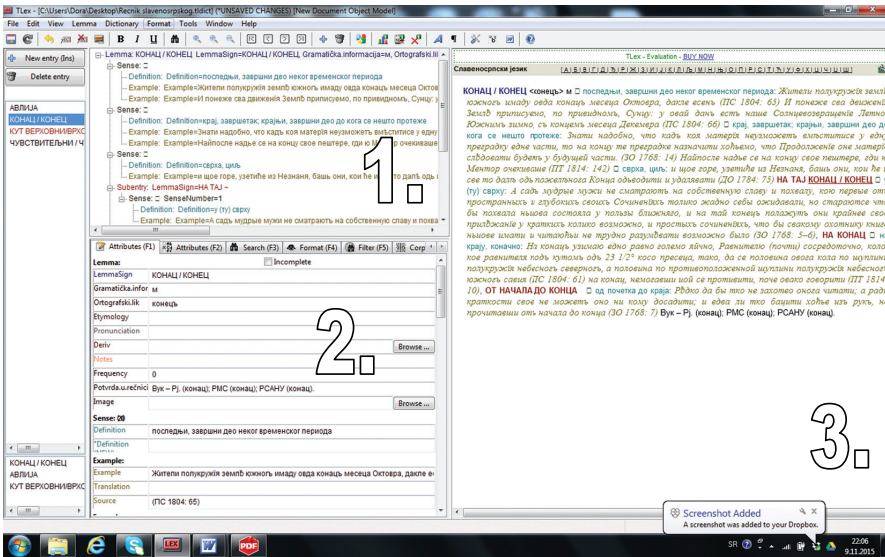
TLex - [C:\Users\Dora\Desktop\Recnik slavenosrpskog.tldict] (*UNSAVED CHANGES) [New Document Object Model]

File Edit View Lemma Dictionary Format Tools Window Help

New entry (Ins)
Delete entry

АВЛИЈА
КОНАЦ / КОНЕЦ
КУТ ВЕРХОВНИ/ВРХОС
ЧУВСТВИТЕЛНИ / Ч

Lemma: КОНАЦ / КОНЕЦ LemmaSign=КОНАЦ / КОНЕЦ, Gramatička.informacija=м, Ortografski.lik
Sense:
Definition: Definition=последњи, завршни део неког временског периода
Example: Example=Жители полукружја земљ южногь имаду овда конць месеца Октов
Example: Example=И понеже сва движенія Земљ приписуемо, по привидномъ, Сунцу:
Sense:
Definition: Definition=крај, завршетак; крајња, завршни део до кога се нешто протеже
Example: Example=Знати надобно, что кадъ кож матерія неузможеть вмѣститисе у едну
Example: Example=Найпосле надъе се на концу свое пештере, где и ко очекиваше
Sense:
Definition: Definition=сврха, циљ
Example: Example=и щое горе, узетіѥ из Незнаня, башь они, кои не
Subentry: LemmaSign=НА ТАЈ
Sense: SenseNumber=1
Definition: Definition=(у) сврху
Example: Example=А садь мудрые мужи не смагравоть на собственную славу и похва

1.

Attributes (F1) Attributes (F2) Search (F3) Format (F4) Filter (F5) Corp

Lemma:
LemmaSign КОНАЦ / КОНЕЦ
Incomplete
Gramatička.infor м
Ortografski.lik конець
Etymology
Pronunciation
Deriv Browse ...
Notes
Frequency 0
Potvrda.u.rečnici Вук – Рј. (конац); РМС (конац); РСАНУ (конац).
Image Browse ...
Sense: 00
Definition последњи, завршни део неког временског периода
*Definition
Example:
Example Жители полукружја земљ южногь имаду овда конць месеца Октовра, дакле е
Translation
Source (ПС 1804: 65)

2.

TLex - Evaluation - BUY NOW

Славеносрпски језик

КОНАЦ / КОНЕЦ <конець> м последњи, завршни део неког временског периода: Жители полукружја земљ южногь имаду овда конць месеца Октовра, дакле есень (ПС 1804: 65) И понеже сва движенія Земљ приписуемо, по привидномъ, Сунцу: у овай дань вѣть наше Солнцевозвращеніе Летно Южнимъ зимно, съ концемъ месеца Декемвра (ПС 1804: 66) крај, завршетак; крајња, завршни део до кога се нешто протеже: Знати надобно, что кадъ кож матерія неузможеть вмѣститисе у едну преграду едне части, то на концу те преграде назначити хоћемо, что Продолженіе оне матерії слѣдовати будеть у будущей части. (ЗО 1768: 14) Найпосле надъе се на концу свое пештере, где и Ментор очекиваше (ПТ 1814: 142) сврха, циљ: и щое горе, узетіѥ из Незнаня, башь они, кои не сее то дадь одь пожелѣнога Конца одводити и удаљавати (ДО 1784: 75) НА ТАЈ КОНАЦ / КОНЕЦ (у) сврху: А садь мудрые мужи не смагравоть на собственную славу и похвалу, кою первые от пространныхъ и ученыхъ своихъ Сочиненѣѣхь толико жадно себи ожидаваши, но стараются что бы похвала ньюва состояла у пользы ближнєго, и на тай конець полажуть они крайнее свое прилѣжаніе у краткихь колико возможно, и простыхъ сочиненіяхъ, что бы всакому охотнику книге ньюве имати и читаюћи не трудно разумѣвати возможно было (ЗО 1768: 5–6), НА КОНАЦ крају, коначно: Из конаць узимаю єдно равно големо яйчно, Равнителю (почти) сосредоточно, коло кое равнителя подь коимь одь 23 1/2° косо пресеца, тако, да се половина овога кола по шилину полукружја небесногь северногь, а половина по противоположеной шилини полукружја небесногь южногь совия (ПС 1804: 61) на конац, немогавши ниє се противити, поче овако говорити (ПТ 1814: 10), ОТ НАЧАЛА ДО КОНЦА од почетка до краја: Рѣдко да бы тко не захотѣо онога чыттати, а ради кратности свое не можеть оно ни кому досадити; и єдва ли тко бацити хоћѣ изъ рукь, не прочитавши оть начала до конца (ЗО 1768: 7) Вук – Рј. (конац); РМС (конац); РСАНУ (конац).

3.

КОНАЦ / КОНЕЦ
АВЛИЈА
КУТ ВЕРХОВНИ/ВРХОС

Screenshot Added
A screenshot was added to your Dropbox.

SR 22:06 9.11.2015